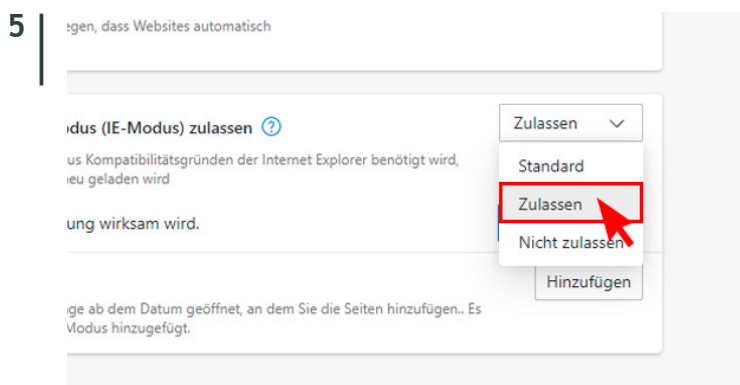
5

egen, dass Websites automatisch

odus (IE-Modus) zulassen ?

us Kompatibilitätsgründen der Internet Explorer benötigt wird, eu geladen wird

ung wirksam wird.

Zulassen

Standard

Zulassen

Nicht zulassen

Hinzufügen

ge ab dem Datum geöffnet, an dem Sie die Seiten hinzufügen.. Es Modus hinzugefügt.